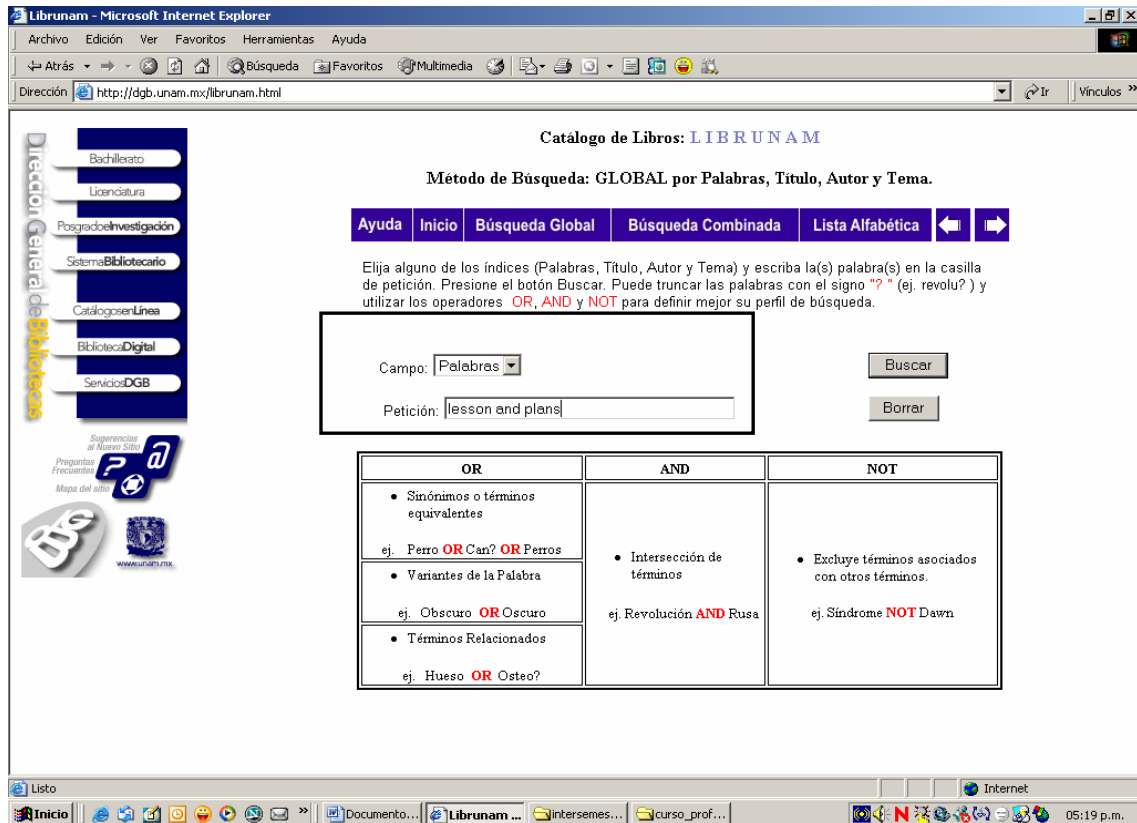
Librunam - Microsoft Internet Explorer

Archivo Edición Ver Favoritos Herramientas Ayuda

Atrás Búsqueda Favoritos Multimedia

Dirección http://dgb.unam.mx/librunam.html Ir Vínculos »

Dirección General de Bibliotecas

Bachillerato

Licenciatura

PosgradoeInvestigación

SistemaBibliotecario

CatálogosenLínea

BibliotecaDigital

ServiciosDGB

Sugerencias al Nuevo Sitio

Preguntas Frecuentes

Mapa del sitio

www.unam.mx

Catálogo de Libros: LIBRUNAM

Método de Búsqueda: GLOBAL por Palabras, Título, Autor y Tema.

Ayuda | Inicio | Búsqueda Global | Búsqueda Combinada | Lista Alfabética

Elija alguno de los índices (Palabras, Título, Autor y Tema) y escriba la(s) palabra(s) en la casilla de petición. Presione el botón Buscar. Puede truncar las palabras con el signo "? " (ej. revolu? ) y utilizar los operadores OR, AND y NOT para definir mejor su perfil de búsqueda.

Campo: Palabras

Petición: lesson and plans

Buscar

Borrar

| OR | AND | NOT |
|---|---|---|
| • Sinónimos o términos equivalentes<br>ej. Perro OR Can? OR Perros | • Intersección de términos<br>ej. Revolución AND Rusa | • Excluye términos asociados con otros términos.<br>ej. Síndrome NOT Dawn |
| • Variantes de la Palabra<br>ej. Obscuro OR Oscuro | | |
| • Términos Relacionados<br>ej. Hueso OR Osteo? | | |

Listo

Internet

Inicio | Documento... | Librunam ... | intersemes... | curso_prof... | 05:19 p.m.